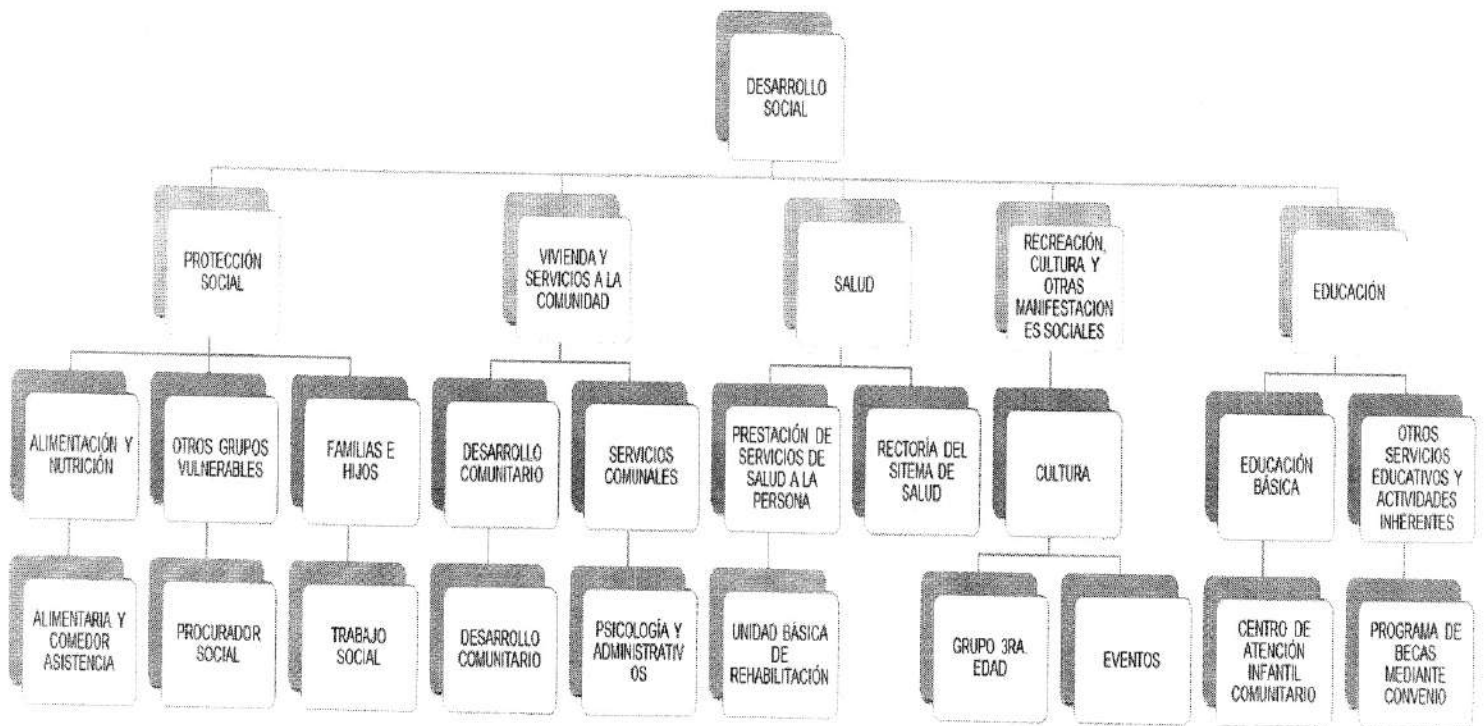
DESARROLLO SOCIAL

PROTECCIÓN SOCIAL

VIVIENDA Y SERVICIOS A LA COMUNIDAD

SALUD

RECREACIÓN, CULTURA Y OTRAS MANIFESTACION ES SOCIALES

EDUCACIÓN

ALIMENTACIÓN Y NUTRICIÓN

OTROS GRUPOS VULNERABLES

FAMILIAS E HIJOS

DESARROLLO COMUNITARIO

SERVICIOS COMUNALES

PRESTACIÓN DE SERVICIOS DE SALUD A LA PERSONA

RECTORÍA DEL SITEMA DE SALUD

CULTURA

EDUCACIÓN BÁSICA

OTROS SERVICIOS EDUCATIVOS Y ACTIVIDADES INHERENTES

ALIMENTARIA Y COMEDOR ASISTENCIA

PROCURADOR SOCIAL

TRABAJO SOCIAL

DESARROLLO COMUNITARIO

PSICOLOGÍA Y ADMINISTRATIV OS

UNIDAD BÁSICA DE REHABILITACIÓN

GRUPO 3RA. EDAD

EVENTOS

CENTRO DE ATENCIÓN INFANTIL COMUNITARIO

PROGRAMA DE BECAS MEDIANTE CONVENIO